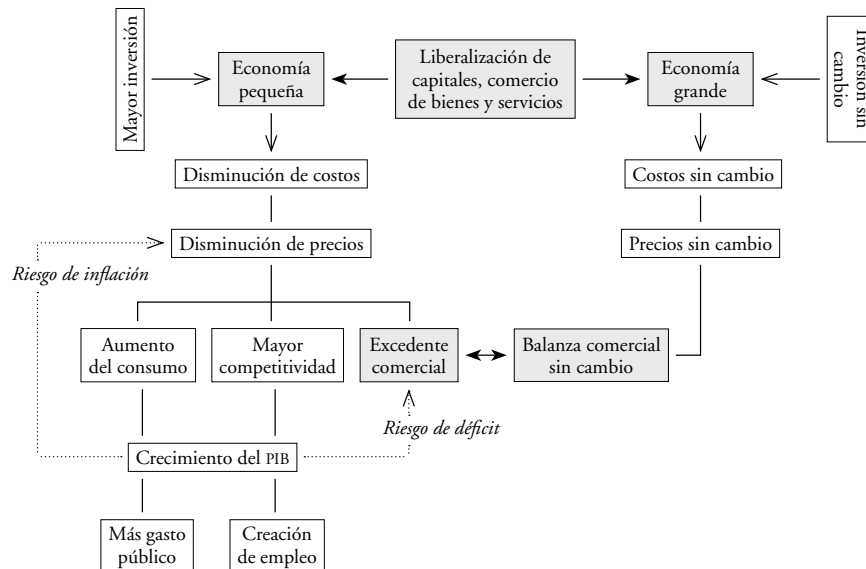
Mayor inversión

Economía pequeña

Liberalización de capitales, comercio de bienes y servicios

Economía grande

Inversión sin cambio

Disminución de costos

Costos sin cambio

Disminución de precios

Precios sin cambio

Riesgo de inflación

Aumento del consumo

Mayor competitividad

Excedente comercial

Balanza comercial sin cambio

Riesgo de déficit

Crecimiento del PIB

Más gasto público

Creación de empleo